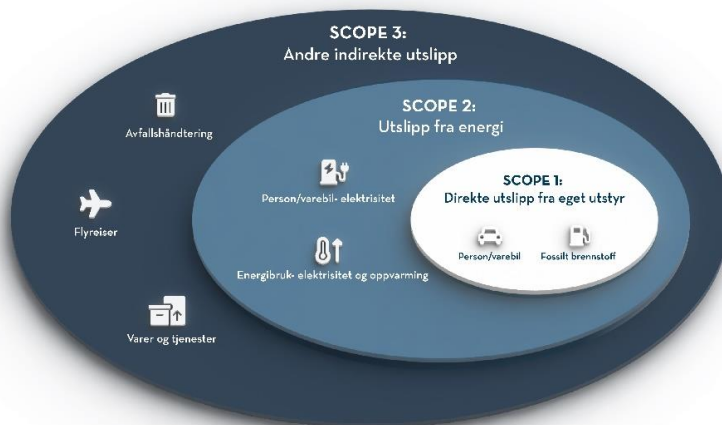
SCOPE 3:
Andre indirekte utslipp

Avfallshåndtering

Flyreiser

Varer og tjenester

SCOPE 2:
Utslipp fra energi

Person/varebil- elektrisitet

Energibruk- elektrisitet og oppvarming

SCOPE 1:
Direkte utslipp fra eget utstyr

Person/varebil

Fossilt brennstoff